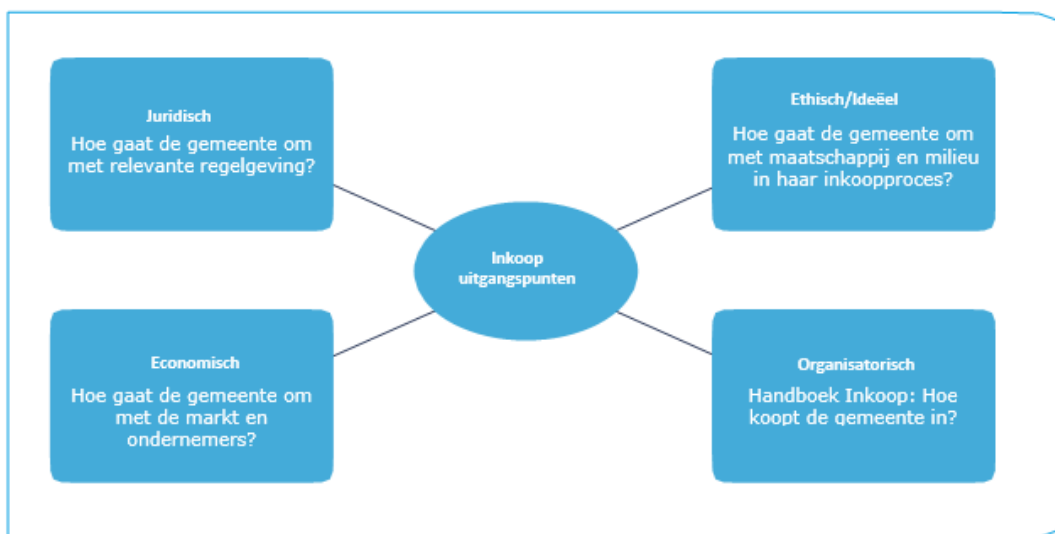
Juridisch

Hoe gaat de gemeente om met relevante regelgeving?

Ethisch/Ideëel

Hoe gaat de gemeente om met maatschappij en milieu in haar inkoopproces?

Inkoop uitgangspunten

Economisch

Hoe gaat de gemeente om met de markt en ondernemers?

Organisatorisch

Handboek Inkoop: Hoe koopt de gemeente in?